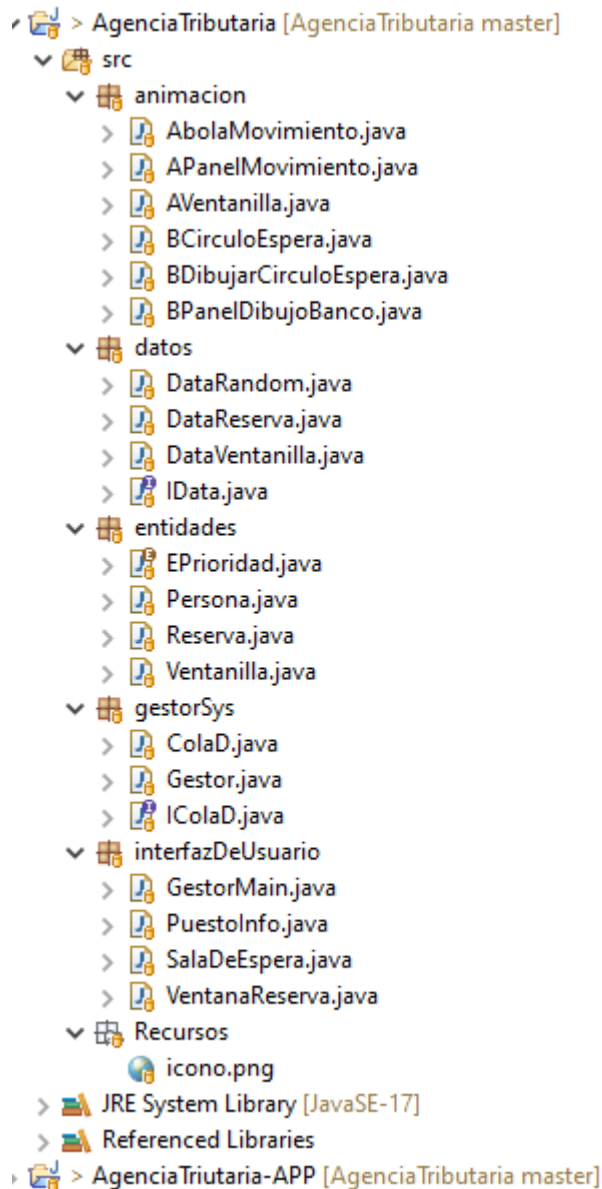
> AgenciaTributaria [AgenciaTributaria master]
src
animacion
AbolaMovimiento.java
APanelMovimiento.java
AVentanilla.java
BCirculoEspera.java
BDibujarCirculoEspera.java
BPanelDibujoBanco.java
datos
DataRandom.java
DataReserva.java
DataVentanilla.java
IData.java
entidades
EPrioridad.java
Persona.java
Reserva.java
Ventanilla.java
gestorSys
ColaD.java
Gestor.java
IColaD.java
interfazDeUsuario
GestorMain.java
PuestoInfo.java
SalaDeEspera.java
VentanaReserva.java
Recursos
icono.png
JRE System Library [JavaSE-17]
Referenced Libraries
> AgenciaTriutaria-APP [AgenciaTributaria master]